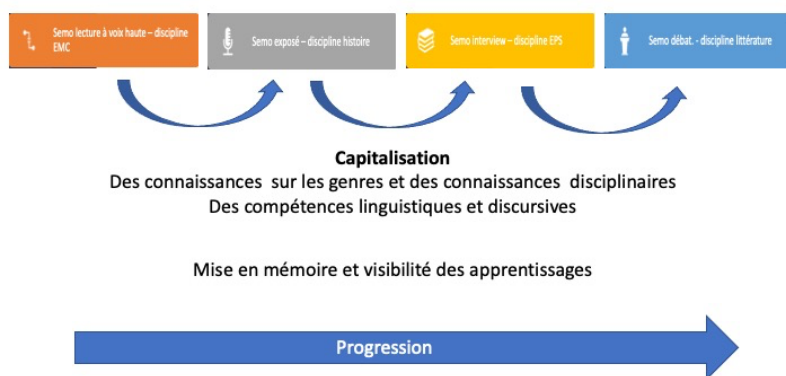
Semo lecture à voix haute – discipline EMC

Semo exposé – discipline histoire

Semo interview – discipline EPS

Semo débat. - discipline littérature

**Capitalisation**
Des connaissances sur les genres et des connaissances disciplinaires
Des compétences linguistiques et discursives

Mise en mémoire et visibilité des apprentissages

Progression